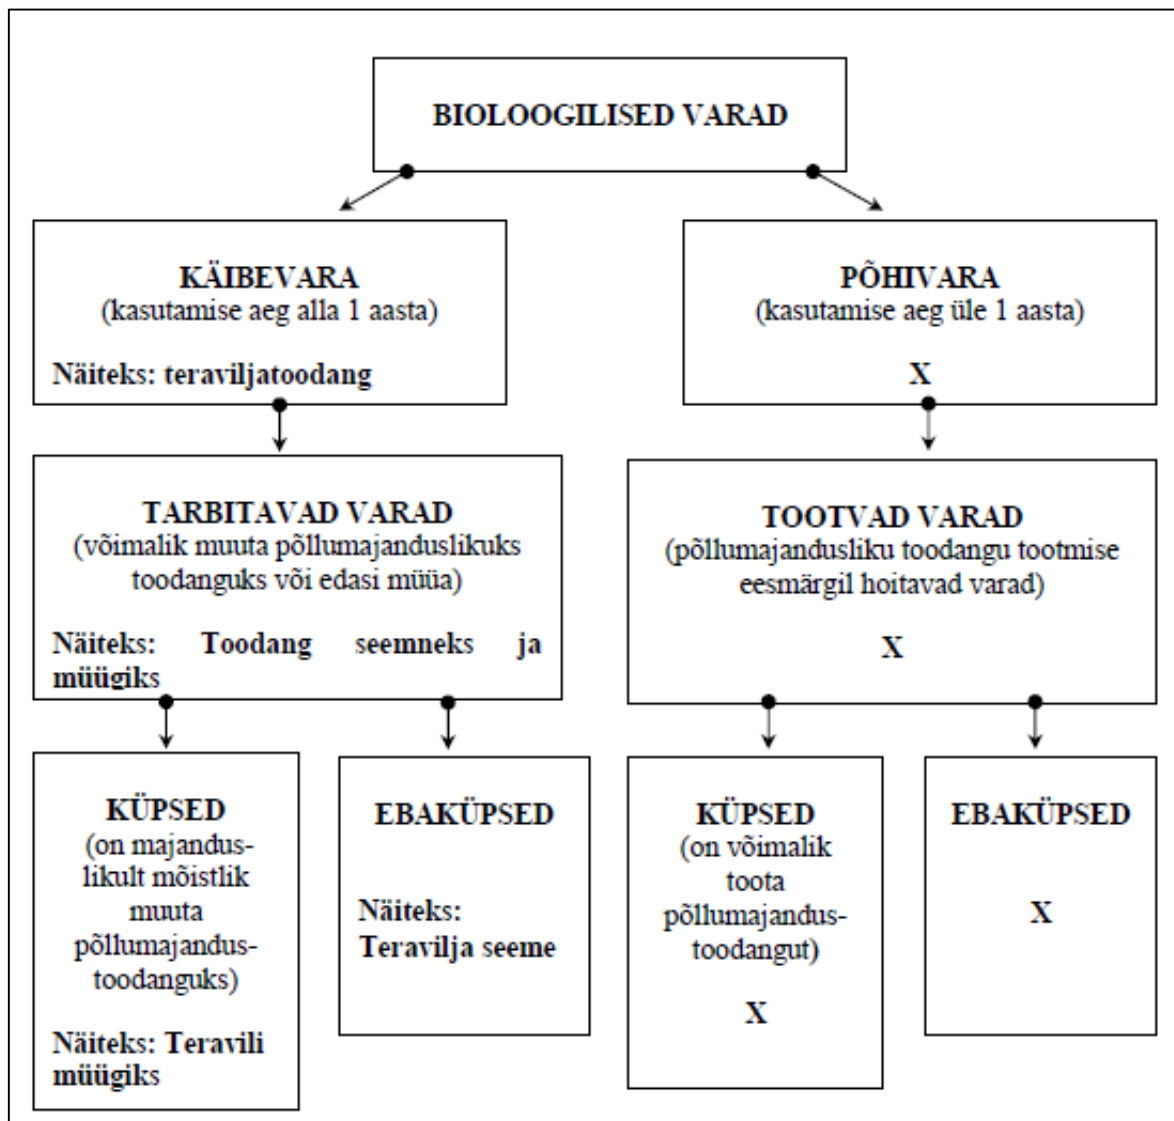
BIOLOOGILISED VARAD

KÄIBEVARA
(kasutamise aeg alla 1 aasta)

Näiteks: teraviljatoodang

PÕHIVARA
(kasutamise aeg üle 1 aasta)

X

TARBITAVAD VARAD
(võimalik muuta põllumajanduslikuks toodanguks või edasi müüa)

Näiteks: Toodang seemneks ja müügiks

TOOTVAD VARAD
(põllumajandusliku toodangu tootmise eesmärgil hoitavad varad)

X

KÜPSED
(on majanduslikult mõistlik muuta põllumajandustoodanguks)

Näiteks: Teravili müügiks

EBAKÜPSED

Näiteks: Teravilja seeme

KÜPSED
(on võimalik toota põllumajandustoodangut)

X

EBAKÜPSED

X